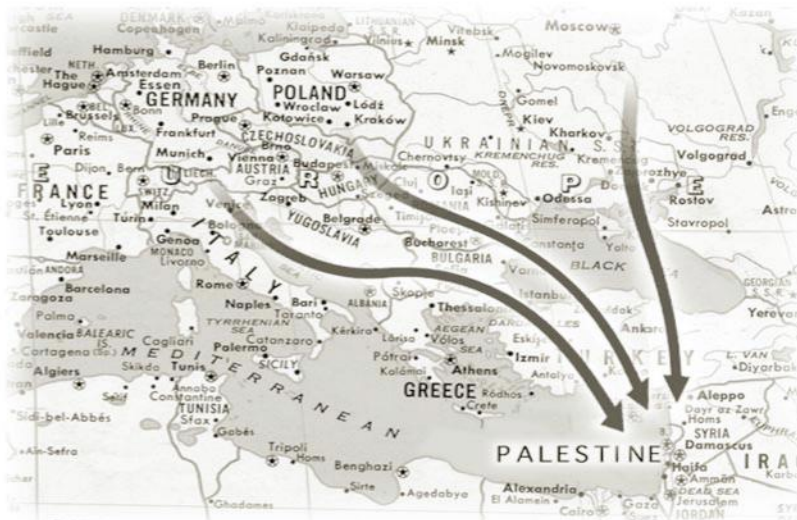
DENMARK
Copenhagen
Moscow
Kazan
ffield
Hamburg
Kaliningrad
Klaipeda
Vilnius
Minsk
Vitebsk
Mogilev
Novomoskovsk
The Hague
Amsterdam
Essen
Berlin
Gdańsk
Poznan
POLAND
Warsaw
GERMANY
Wroclaw
Łódź
Gomel
Brussels
Kotowice
Kraków
Kiev
Kharkov
VOLGOGRAD RES.
Reims
Frankfurt
Prague
CZECHOSLOVAKIA
UKRAINIAN S.S.
Paris
Brno
Chernovtsy
KREMENCHUG RES.
Kremenchug
Volgograd
Dijon
Munich
Vienna
AUSTRIA
Budapest
Zaporozhye
FRANCE
Lyon
Graz
HUNGARY
Iasi
Kishinev
Odessa
Rostov
St. Etienne
Turin
Milan
Zagreb
Simferopol
Stavropol
Astra
Toulouse
Venice
YUGOSLAVIA
Belgrade
Genoa
Bologna
Bucharest
Marseille
MONACO
Livorno
BULGARIA
Yalta
BLACK
ANDORA
Barcelona
Rome
ITALY
Skopje
Istanbul
Zaragoza
Naples
Bari
ALBANIA
Thessaloniki
Palma
TYRRHENIAN SEA
Taranto
Yerevan
Valencia
BALEARIC IS.
Cagliari
Kérkira
Lárisa
AEGEAN SEA
Ankara
Cartagena
Catanzaro
Vólos
Eskişehir
Algiers
Palermo
SICILY
Pátrai
Athens
Izmir
TURKEY
L. VAN
Skikda
Tunis
MEDITERRANEAN
Kalámai
Diyarbak
Annaba
Constantine
GREECE
Rodhos
Aleppo
Sétif
TUNISIA
Crete
Dayr az Zawr
Sidi-bel-Abbès
Sfax
Homs
SYRIA
Gabès
PALESTINE
Damascus
IRA
Ain-Sefra
Tripoli
Homs
Benghazi
Haifa
Amman
Sirte
Agedabya
Alexandria
DEAD SEA
Jerusalem
Ghadames
El Alamein
Cairo
Gaza
JORDAN
E U R O P E